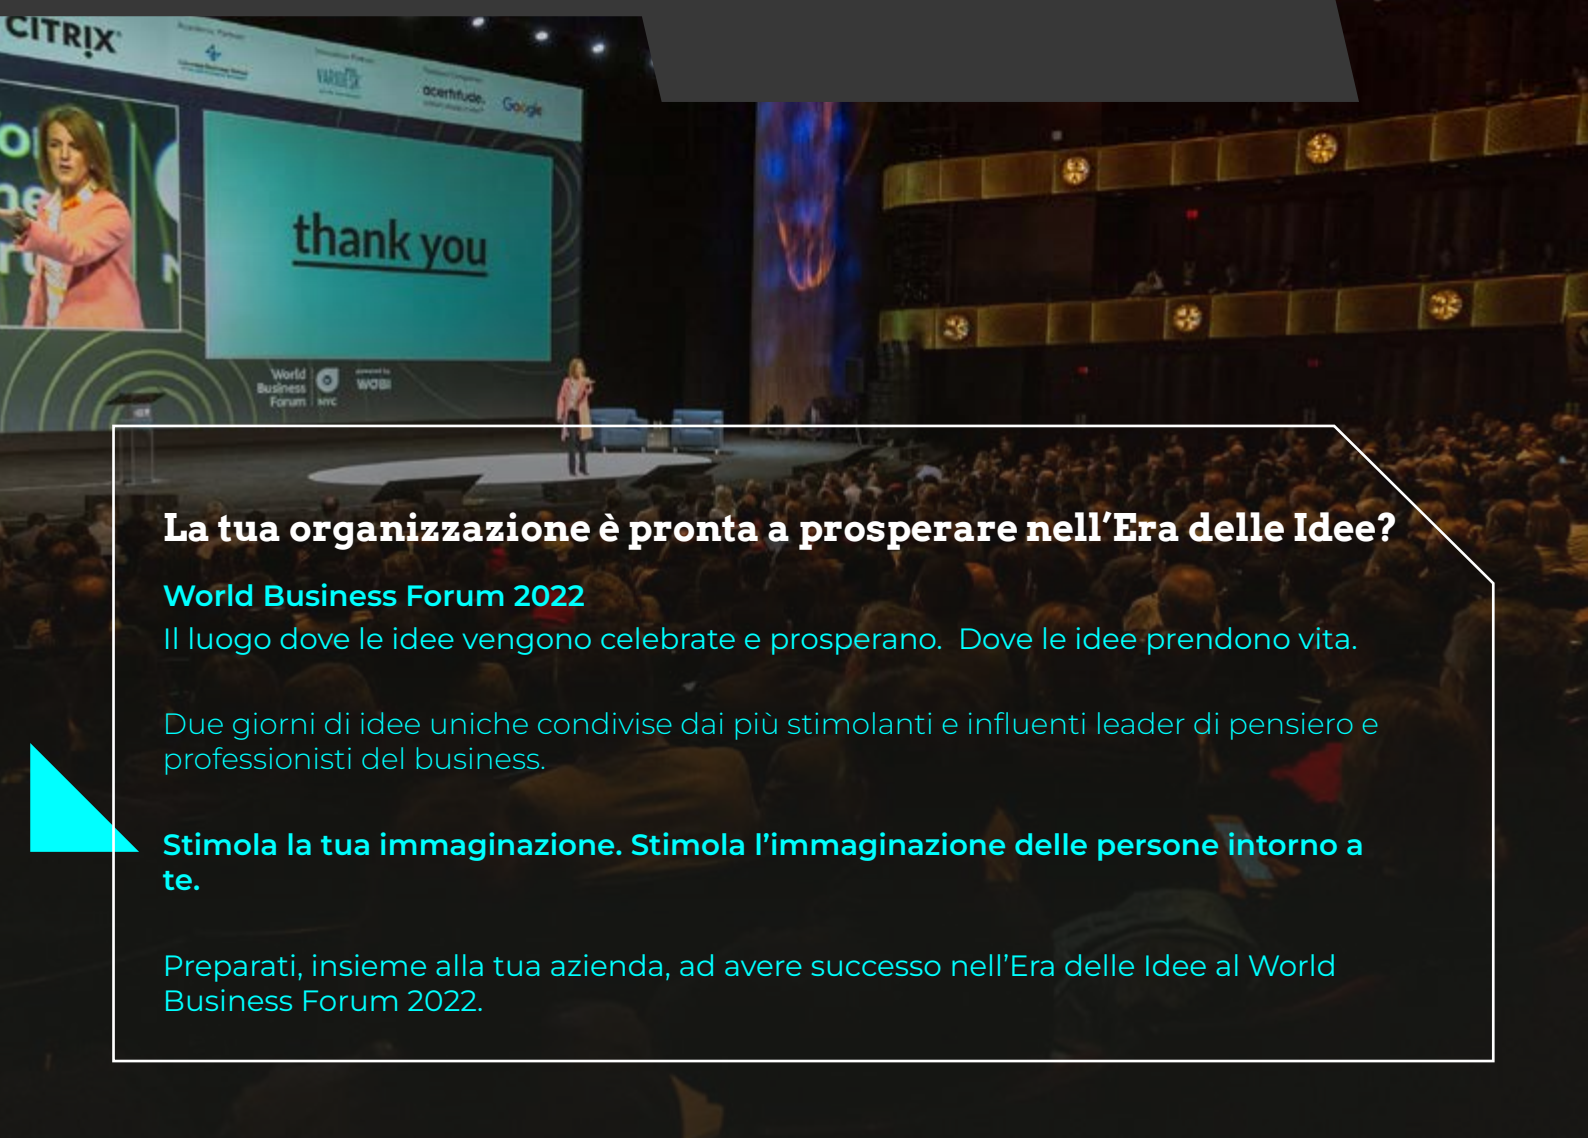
CITRIX

VARIDESK

acertitude.

Google

thank you

World Business Forum NYC

WOBI

La tua organizzazione è pronta a prosperare nell'Era delle Idee?

World Business Forum 2022
Il luogo dove le idee vengono celebrate e prosperano. Dove le idee prendono vita.

Due giorni di idee uniche condivise dai più stimolanti e influenti leader di pensiero e professionisti del business.

Stimola la tua immaginazione. Stimola l'immaginazione delle persone intorno a te.

Preparati, insieme alla tua azienda, ad avere successo nell'Era delle Idee al World Business Forum 2022.